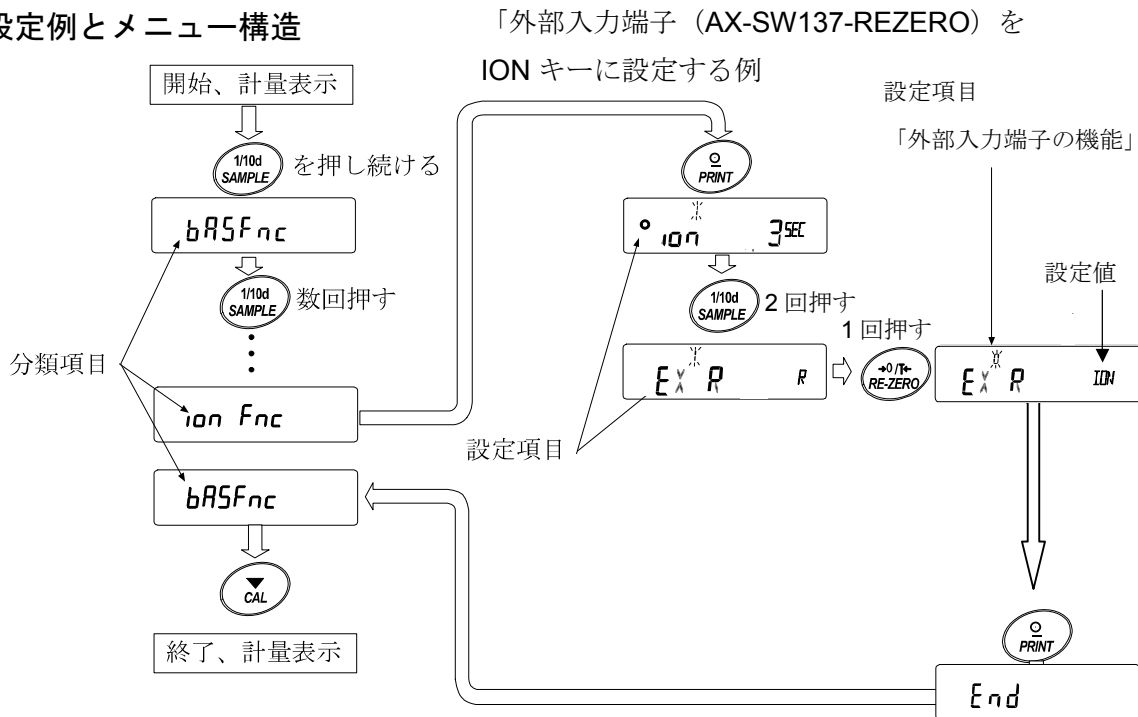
設定例とメニュー構造

「外部入力端子（AX-SW137-REZERO）を ION キーに設定する例

開始、計量表示

1/10d SAMPLE を押し続ける

bASFnc

1/10d SAMPLE 数回押す

分類項目

ion Fnc

bASFnc

CAL

終了、計量表示

PRINT

ion 3SEC

1/10d SAMPLE 2 回押す

E R R

設定項目

1 回押す

RE-ZERO

設定項目

「外部入力端子の機能」

設定値

E R ION

PRINT

End